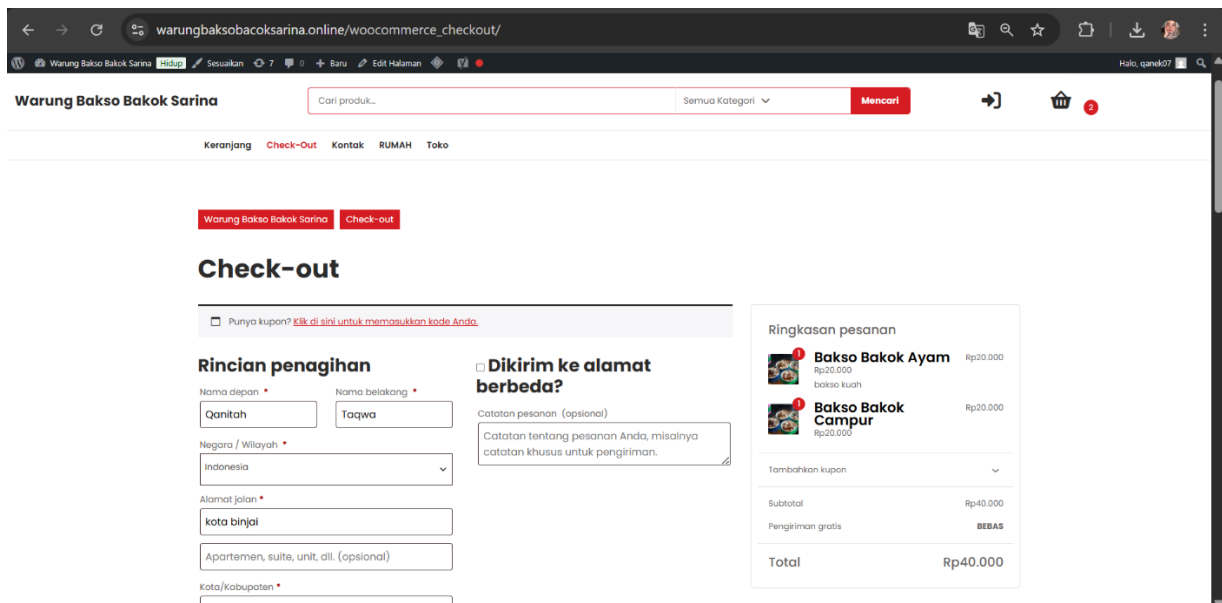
warungbaksobacoksarina.online/woocommerce_checkout/

Warung Bakso Bakok Sarina Hidup Sesuaikan 7 0 Baru Edit Halaman

Halo, qanek07

Warung Bakso Bakok Sarina

Cari produk...

Semua Kategori

Mencari

2

Keranjang Check-Out Kontak RUMAH Toko

Warung Bakso Bakok Sarina Check-out

Check-out

Punya kupon? Klik di sini untuk memasukkan kode Anda.

Rincian penagihan

Nama depan *
Qanitah

Nama belakang *
Taqwa

Negara / Wilayah *
Indonesia

Alamat jalan *
kota binjai

Apartemen, suite, unit, dll. (opsional)

Kota/Kabupaten *

Dikirim ke alamat berbeda?

Catatan pesanan (opsional)
Catatan tentang pesanan Anda, misalnya catatan khusus untuk pengiriman.

Ringkasan pesanan

1
Bakso Bakok Ayam
Rp20.000
bakso kuah
Rp20.000

1
Bakso Bakok Campur
Rp20.000
Rp20.000

Tambahkan kupon

Subtotal Rp40.000

Pengiriman gratis BEBAS

Total Rp40.000